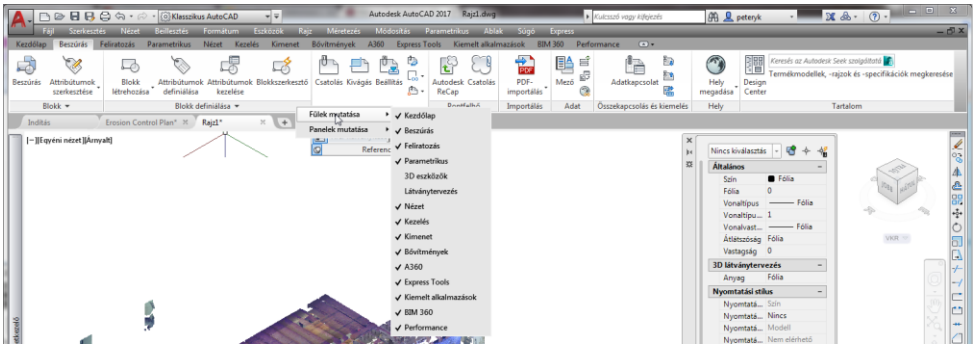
Klasszikus AutoCAD
Autodesk AutoCAD 2017 Rajz1.dwg
Kulcsszó vagy kifejezés
peteryk
Fájl Szerkesztés Nézet Beillesztés Formátum Eszközök Rajz Méretezés Módosítás Parametrikus Ablak Súgó Express
Kezdőlap Beszúrás Feliratozás Parametrikus Nézet Kezelés Kimenet Bővítmények A360 Express Tools Kiemelt alkalmazások BIM 360 Performance
Beszúrás Attribútumok szerkesztése Blokk létrehozása Attribútumok definiálása Attribútumok kezelése Blokkszerkesztő Csatolás Kivágás Beillítás Autodesk ReCap Csatolás PDF-importálás Mező Adatkapcsolat Hely megadása Design Center
Keresés az Autodesk Seek szolgáltatóban
Termékmodellek, -rajzok és -specifikációk megkeresése
Blokk Blokk definiálása Pontfelhő Importálás Adat Összekapcsolás és kiemelés Hely Tartalom
Indítás Erosion Control Plan* Rajz1*
[−][Egyéni nézet][Árnyalt]
Fülek mutatása
Panelek mutatása
Referenc
✓ Kezdőlap
✓ Beszúrás
✓ Feliratozás
✓ Parametrikus
3D eszközök
Látványtervezés
✓ Nézet
✓ Kezelés
✓ Kimenet
✓ Bővítmények
✓ A360
✓ Express Tools
✓ Kiemelt alkalmazások
✓ BIM 360
✓ Performance
Nincs kiválasztás
Általános
Szín Fólia
Fólia 0
Vonaltípus Fólia
Vonaltípu... 1
Vonalvast... Fólia
Átlátszóság Fólia
Vastagság 0
3D látványtervezés
Anyag Fólia
Nyomtatási stílus
Nyomtatá... Szín
Nyomtatá... Nincs
Nyomtatá... Modell
Nyomtatá... Nem elérhető
WCS